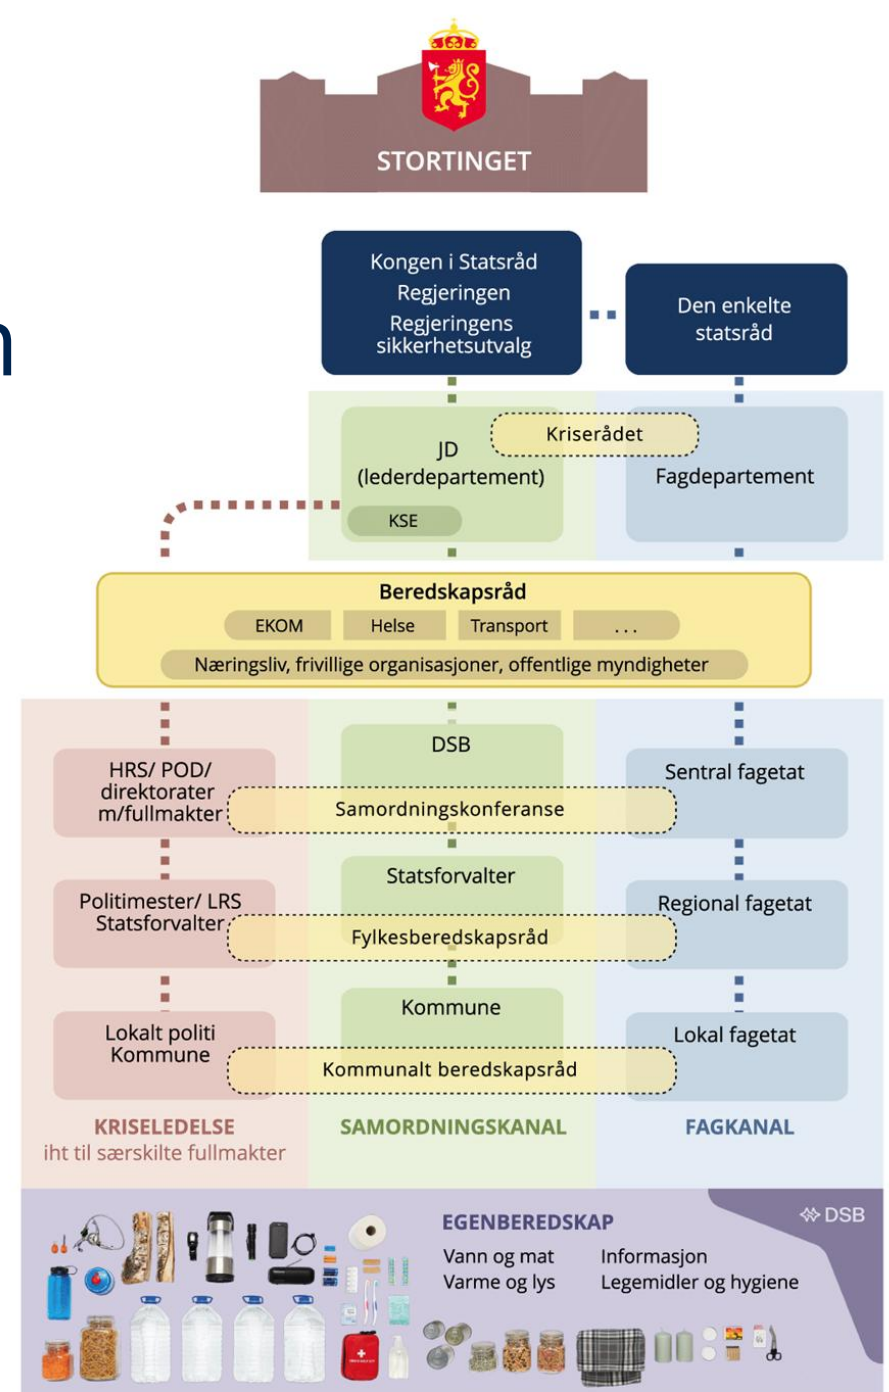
STORTINGET

Kongen i Statsråd
Regjeringen
Regjeringens sikkerhetsutvalg

Den enkelte statsråd

n

Kriserådet

JD
(lederdepartement)

KSE

Fagdepartement

Beredskapsråd

EKOM

Helse

Transport

. . .

Næringsliv, frivillige organisasjoner, offentlige myndigheter

HRS/ POD/ direktorater m/fullmakter

DSB

Samordningskonferanse

Sentral fagetat

Politimester/ LRS
Statsforvalter

Statsforvalter

Fylkesberedskapsråd

Regional fagetat

Lokalt politi
Kommune

Kommune

Kommunalt beredskapsråd

Lokal fagetat

KRISELEDELSE
iht til særskilte fullmakter

SAMORDNINGSKANAL

FAGKANAL

EGENBEREDSKAP

DSB

Vann og mat
Varme og lys

Informasjon
Legemidler og hygiene